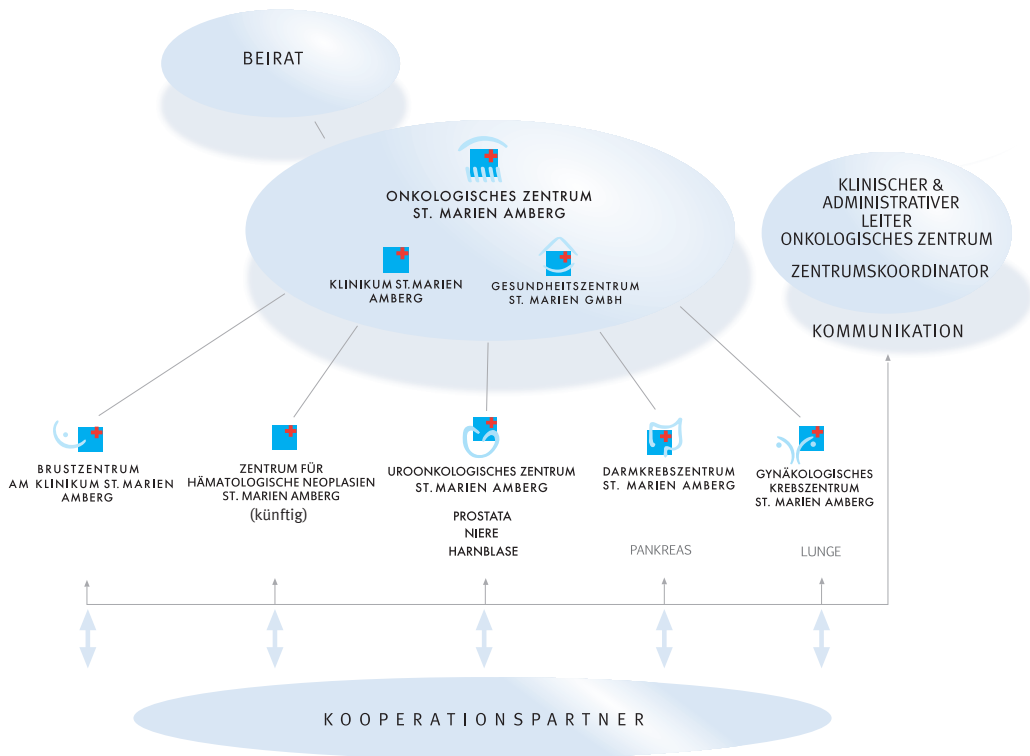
BEIRAT

ONKOLOGISCHES ZENTRUM
ST. MARIEN AMBERG

KLINIKUM ST. MARIEN
AMBERG

GESUNDHEITSZENTRUM
ST. MARIEN GMBH

KLINISCHER &
ADMINISTRATIVER
LEITER
ONKOLOGISCHES ZENTRUM

ZENTRUMSKOORDINATOR

KOMMUNIKATION

BRUSTZENTRUM
AM KLINIKUM ST. MARIEN
AMBERG

ZENTRUM FÜR
HÄMATOLOGISCHE NEOPLASIEN
ST. MARIEN AMBERG
(künftig)

UROONKOLOGISCHES ZENTRUM
ST. MARIEN AMBERG

PROSTATA
NIERE
HARNBLASE

DARMKREBSZENTRUM
ST. MARIEN AMBERG

PANKREAS

GYNÄKOLOGISCHES
KREBSZENTRUM
ST. MARIEN AMBERG

LUNGE

KOOPERATIONSPARTNER